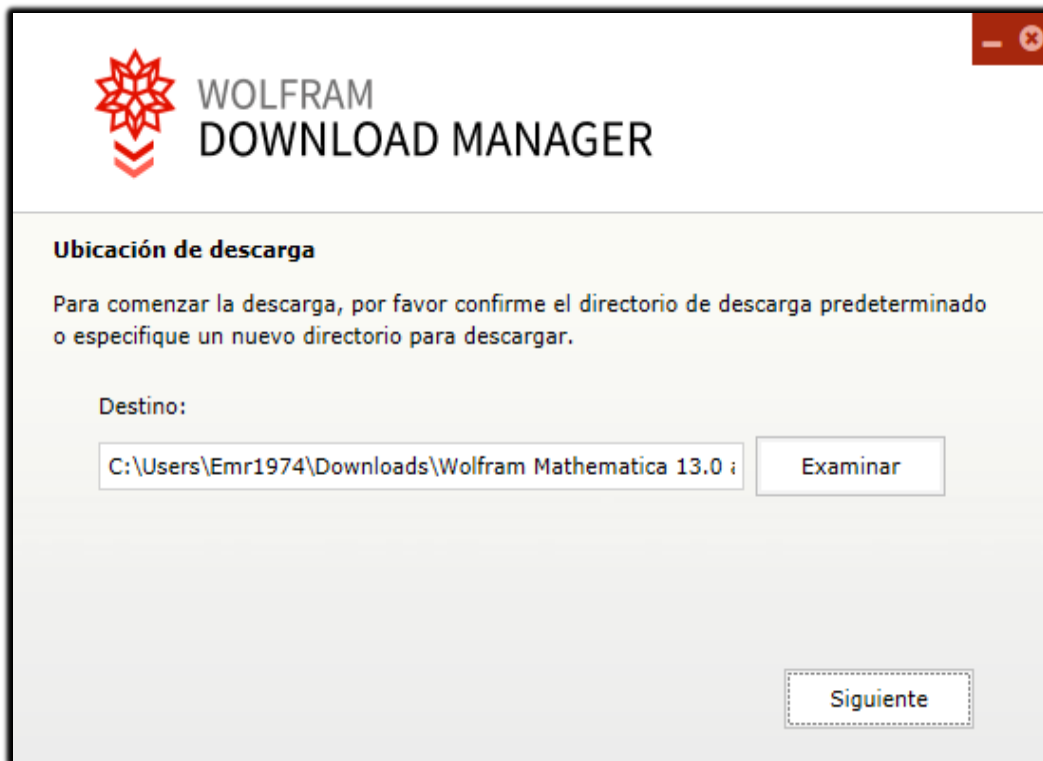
WOLFRAM
DOWNLOAD MANAGER

Ubicación de descarga

Para comenzar la descarga, por favor confirme el directorio de descarga predeterminado o especifique un nuevo directorio para descargar.

Destino:

C:\Users\Emr1974\Downloads\Wolfram Mathematica 13.0 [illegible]

Examinar

Siguiente